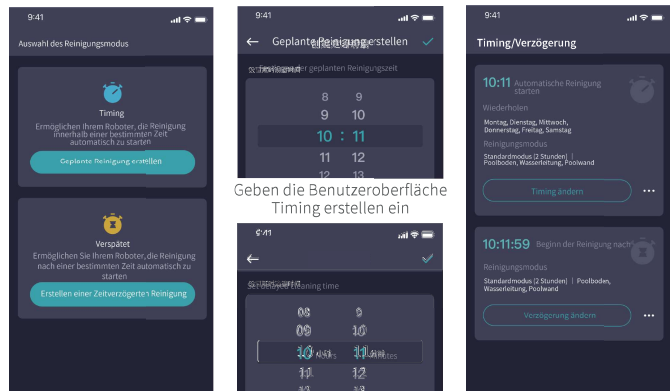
9:41

Auswahl des Reinigungsmodus

Timing

Ermöglichen Ihrem Roboter, die Reinigung innerhalb einer bestimmten Zeit automatisch zu starten

Geplante Reinigung erstellen

Verspätet

Ermöglichen Sie Ihrem Roboter, die Reinigung nach einer bestimmten Zeit automatisch zu starten

Erstellen einer Zeitverzögerten Reinigung

9:41

Geplante Reinigung erstellen

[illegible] der geplanten Reinigungszeit

| 8 | 9 |
|---|---|
| 9 | 10 |
| 10 | 11 |
| 11 | 12 |
| 12 | 13 |

Geben die Benutzeroberfläche Timing erstellen ein

9:41

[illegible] cleaning time

| 08 | 9 |
|---|---|
| 09 | 10 |
| 10 Hours | 11 Minutes |
| 11 | 12 |
| 12 | 13 |

9:41

Timing/Verzögerung

10:11 Automatische Reinigung starten

Wiederholen

Montag, Dienstag, Mittwoch, Donnerstag, Freitag, Samstag

Reinigungsmodus

Standardmodus (2 Stunden) | Poolboden, Wasserleitung, Poolwand

Timing ändern

10:11:59 Beginn der Reinigung nach

Reinigungsmodus

Standardmodus (2 Stunden) | Poolboden, Wasserleitung, Poolwand

Verzögerung ändern